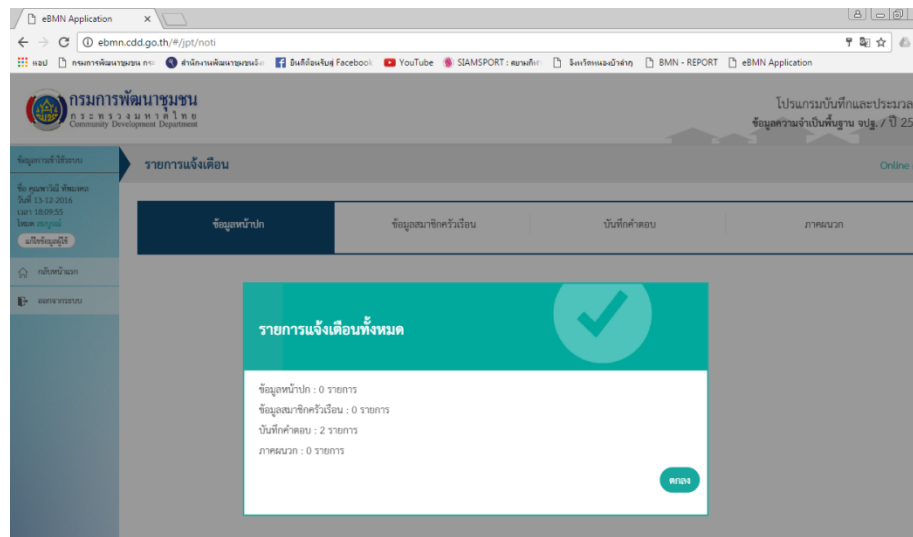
eBMN Application

ebmn.cdd.go.th/#/jpt/noti

แอป กรมการพัฒนาชุมชน กระ สำนักงานพัฒนาชุมชนจัง ยินดีต้อนรับสู่ Facebook YouTube SIAMSPORT : สยามกีฬ จังหวัดหนองบัวลำภู BMN - REPORT eBMN Application

กรมการพัฒนาชุมชน
กระทรวงมหาดไทย
Community Development Department

โปรแกรมบันทึกและประมวล
ข้อมูลความจำเป็นพื้นฐาน จปฐ. / ปี 25

ข้อมูลการเข้าใช้ระบบ

ชื่อ คุณทวีณี ทัพละคร
วันที่ 13-12-2016
เวลา 18:09:55
โหมด ออนไลน์
แก้ไขข้อมูลผู้ใช้

กลับหน้าแรก

ออกจากระบบ

รายการแจ้งเตือน

Online

ข้อมูลหน้าปก

ข้อมูลสมาชิกครัวเรือน

บันทึกคำตอบ

ภาคผนวก

รายการแจ้งเตือนทั้งหมด

ข้อมูลหน้าปก : 0 รายการ
ข้อมูลสมาชิกครัวเรือน : 0 รายการ
บันทึกคำตอบ : 2 รายการ
ภาคผนวก : 0 รายการ

ตกลง